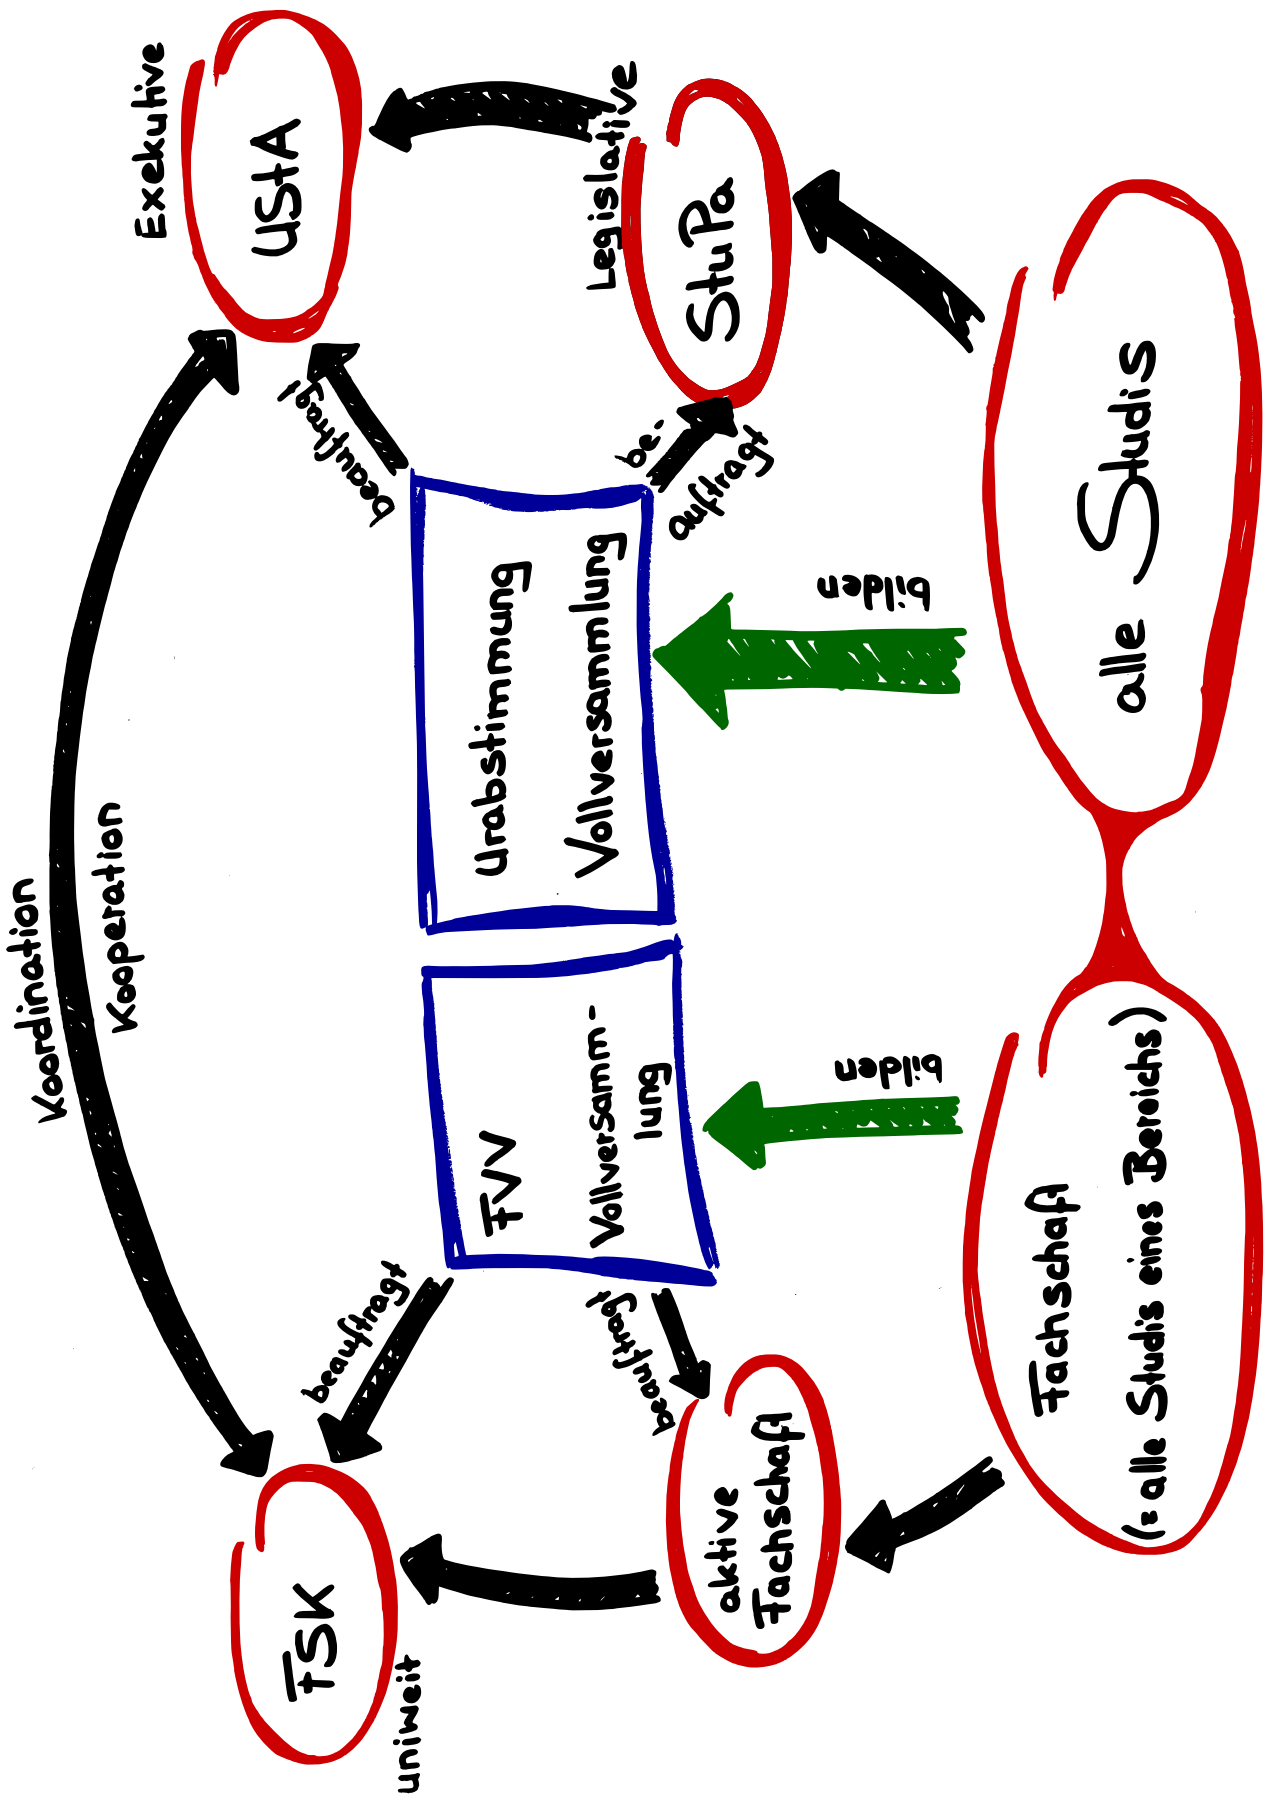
Exekutive

AStA

Legislative

StuPa

alle Studis

beauftragt

be-auftragt

Urabstimmung

Vollversammlung

bilden

Koordination

Kooperation

FVV

Vollversamm-lung

bilden

Fachschaft

(= alle Studis eines Bereichs)

beauftragt

beauftragt

aktive Fachschaft

FSK

uniweit